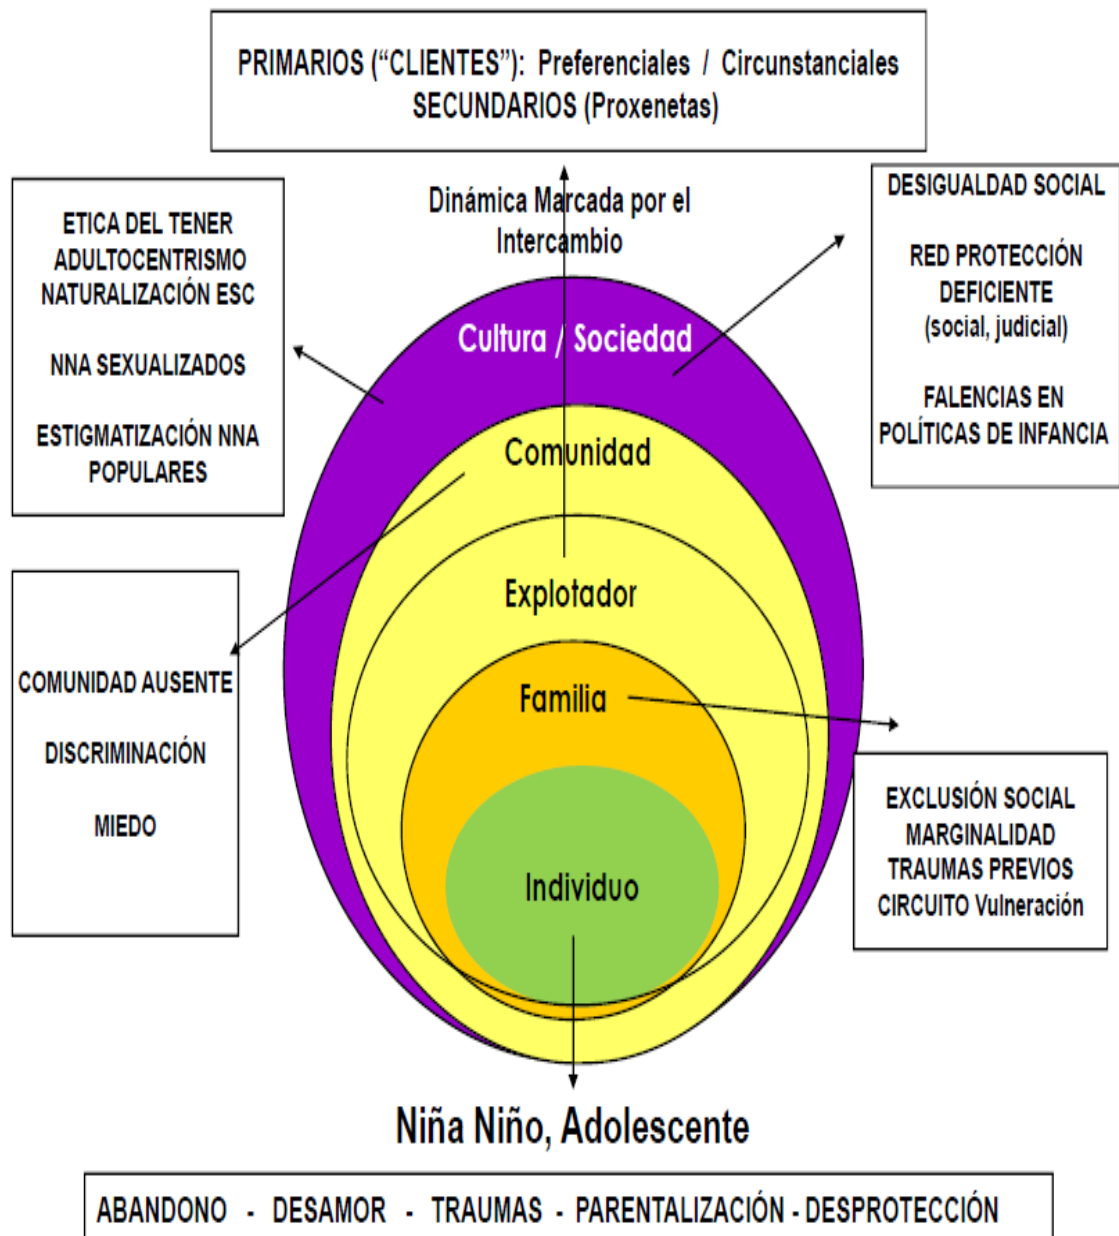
PRIMARIOS (“CLIENTES”): Preferenciales / Circunstanciales
SECUNDARIOS (Proxenetas)

ETICA DEL TENER
ADULTOCENTRISMO
NATURALIZACIÓN ESC

NNA SEXUALIZADOS

ESTIGMATIZACIÓN NNA POPULARES

Dinámica Marcada por el Intercambio

DESIGUALDAD SOCIAL

RED PROTECCIÓN DEFICIENTE
(social, judicial)

FALENCIAS EN POLÍTICAS DE INFANCIA

Cultura / Sociedad

Comunidad

Explotador

Familia

Individuo

COMUNIDAD AUSENTE

DISCRIMINACIÓN

MIEDO

EXCLUSIÓN SOCIAL
MARGINALIDAD
TRAUMAS PREVIOS
CIRCUITO Vulneración

Niña Niño, Adolescente

ABANDONO - DESAMOR - TRAUMAS - PARENTALIZACIÓN - DESPROTECCIÓN